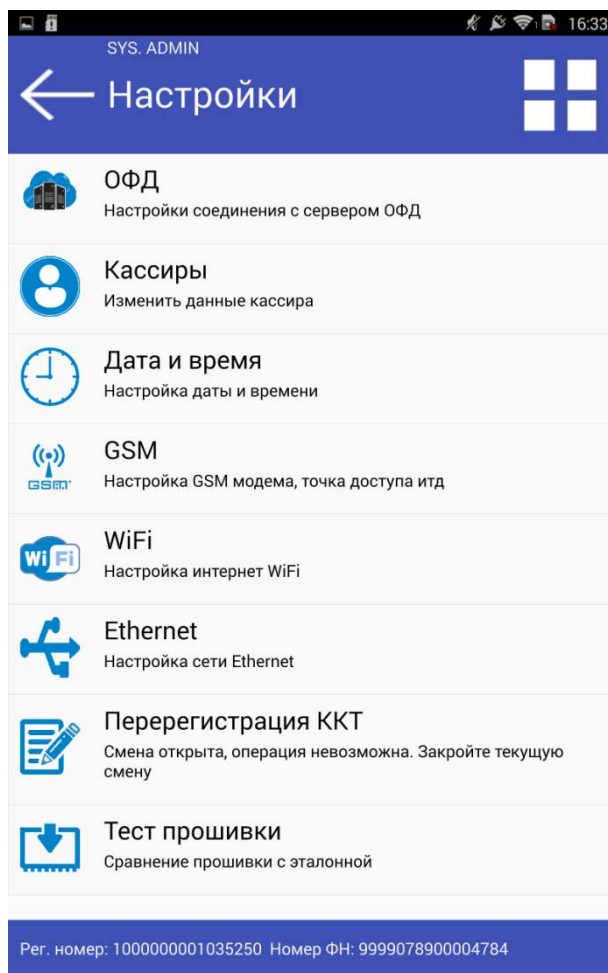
16:33

SYS. ADMIN

Настройки

ОФД
Настройки соединения с сервером ОФД

Кассиры
Изменить данные кассира

Дата и время
Настройка даты и времени

GSM
Настройка GSM модема, точка доступа итд

WiFi
Настройка интернет WiFi

Ethernet
Настройка сети Ethernet

Перерегистрация ККТ
Смена открыта, операция невозможна. Закройте текущую смену

Тест прошивки
Сравнение прошивки с эталонной

Рег. номер: 1000000001035250 Номер ФН: 9999078900004784